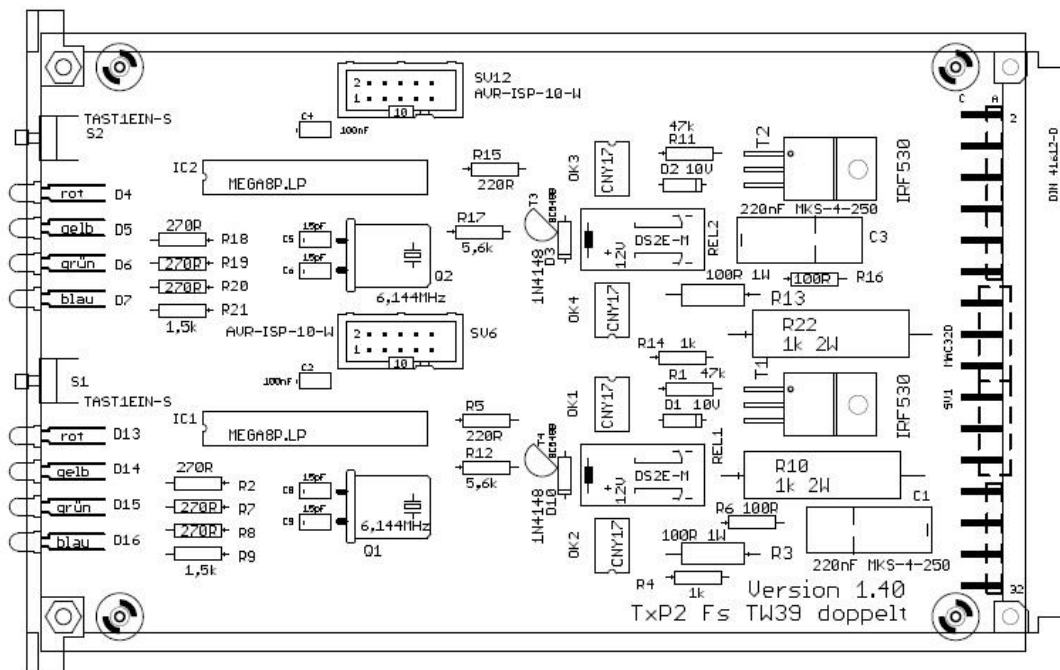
SV12
AVR-ISP-10-W
2
1
10
C4
100nF
TAST1EIN-S
S2
IC2
MEGA8P.LP
R15
220R
OK3
CNY17
47k
R11
D2 10V
T2
IRF530
C
A
2
DIN 41612-D
rot D4
gelb D5
grün D6
blau D7
270R R18
270R R19
270R R20
R21
1,5k
C5 15pF
C6 15pF
Q2
6,144MHz
R17
5,6k
T3
BC548
1N4148
D3
+ 12V
DS2E-M
REL2
220nF MKS-4-250
C3
100R 1W
R13
100R R16
OK4
CNY17
R22
1k 2W
AVR-ISP-10-W
SV6
2
1
10
C2
100nF
S1
TAST1EIN-S
R14 1k
R1 47k
D1 10V
T1
IRF530
MAC320
SV1
IC1
MEGA8P.LP
R5
220R
OK1
CNY17
T4
BC548
rot D13
gelb D14
grün D15
blau D16
270R R2
270R R7
270R R8
R9
1,5k
C8 15pF
C9 15pF
6,144MHz
Q1
R12
5,6k
1N4148
D10
+ 12V
DS2E-M
REL1
R10
1k 2W
C1
OK2
CNY17
R6 100R
100R 1W
R3
R4
1k
220nF MKS-4-250
32
Version 1.40
TxP2 Fs TW39 doppelt